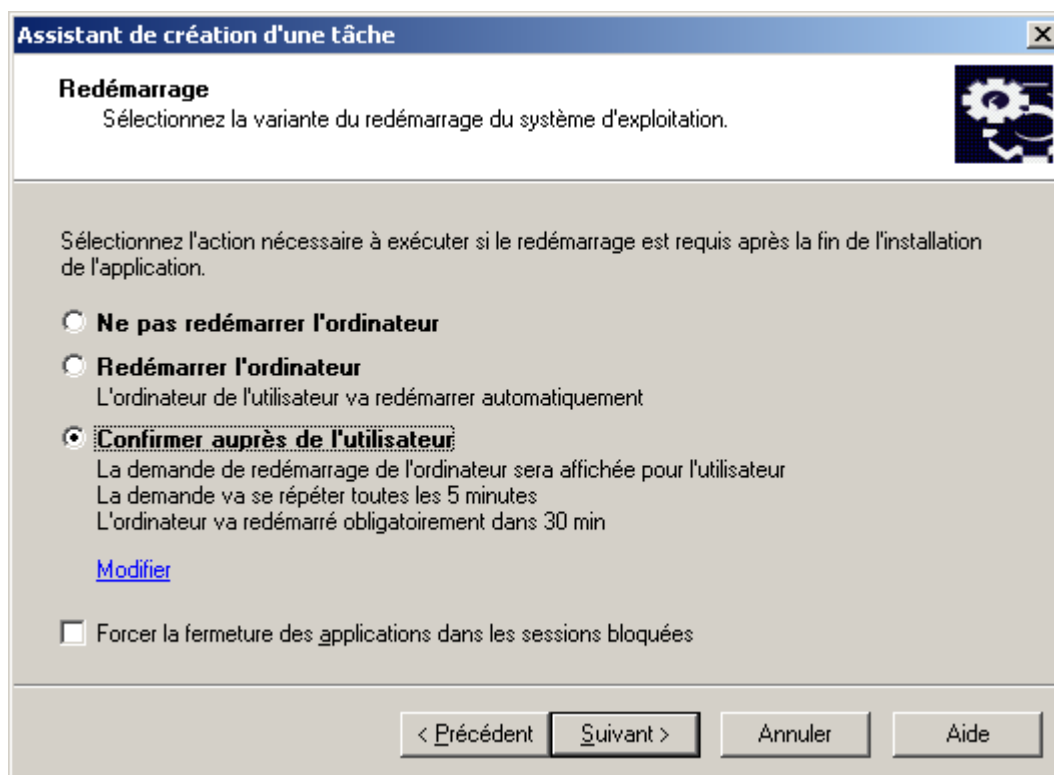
Assistant de création d'une tâche

Redémarrage
Sélectionnez la variante du redémarrage du système d'exploitation.

Sélectionnez l'action nécessaire à exécuter si le redémarrage est requis après la fin de l'installation de l'application.

Ne pas redémarrer l'ordinateur

Redémarrer l'ordinateur
L'ordinateur de l'utilisateur va redémarrer automatiquement

Confirmer auprès de l'utilisateur
La demande de redémarrage de l'ordinateur sera affichée pour l'utilisateur
La demande va se répéter toutes les 5 minutes
L'ordinateur va redémarré obligatoirement dans 30 min

Modifier

Forcer la fermeture des applications dans les sessions bloquées

< Précédent | Suivant > | Annuler | Aide